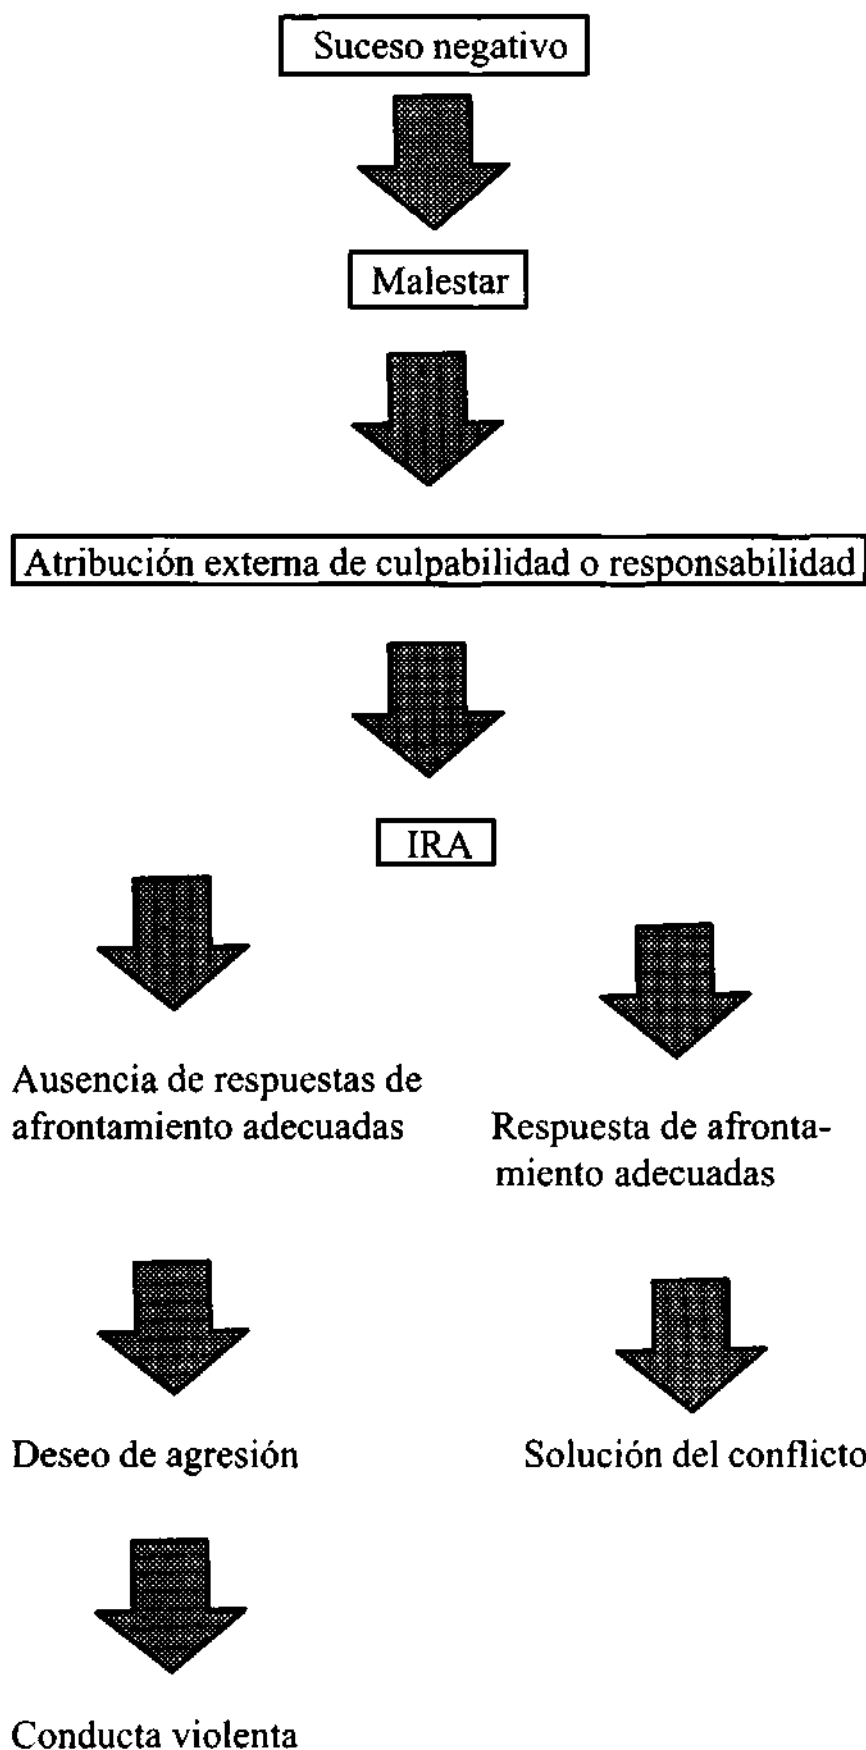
Suceso negativo

Malestar

Atribución externa de culpabilidad o responsabilidad

IRA

Ausencia de respuestas de afrontamiento adecuadas

Respuesta de afrontamiento adecuadas

Deseo de agresión

Solución del conflicto

Conducta violenta